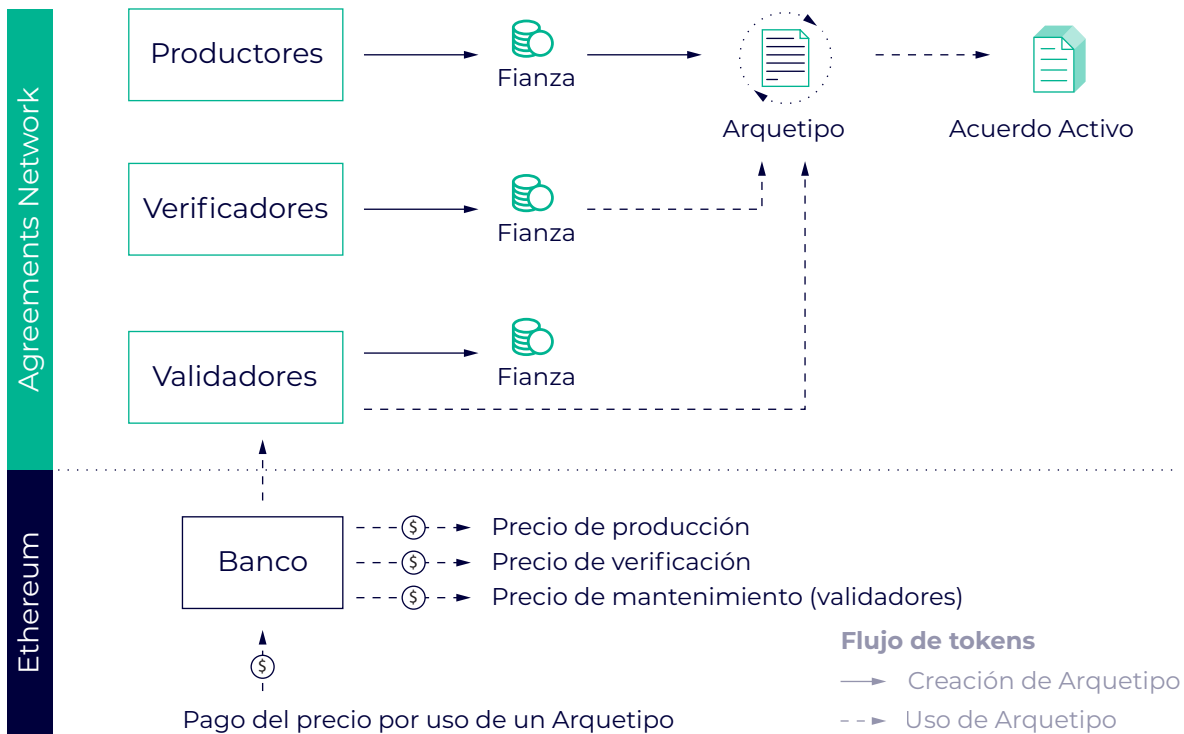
Agreements Network

Productores

Fianza

Arquetipo

Acuerdo Activo

Verificadores

Fianza

Validadores

Fianza

Ethereum

Banco

Precio de producción

Precio de verificación

Precio de mantenimiento (validadores)

Pago del precio por uso de un Arquetipo

Flujo de tokens

Creación de Arquetipo

Uso de Arquetipo